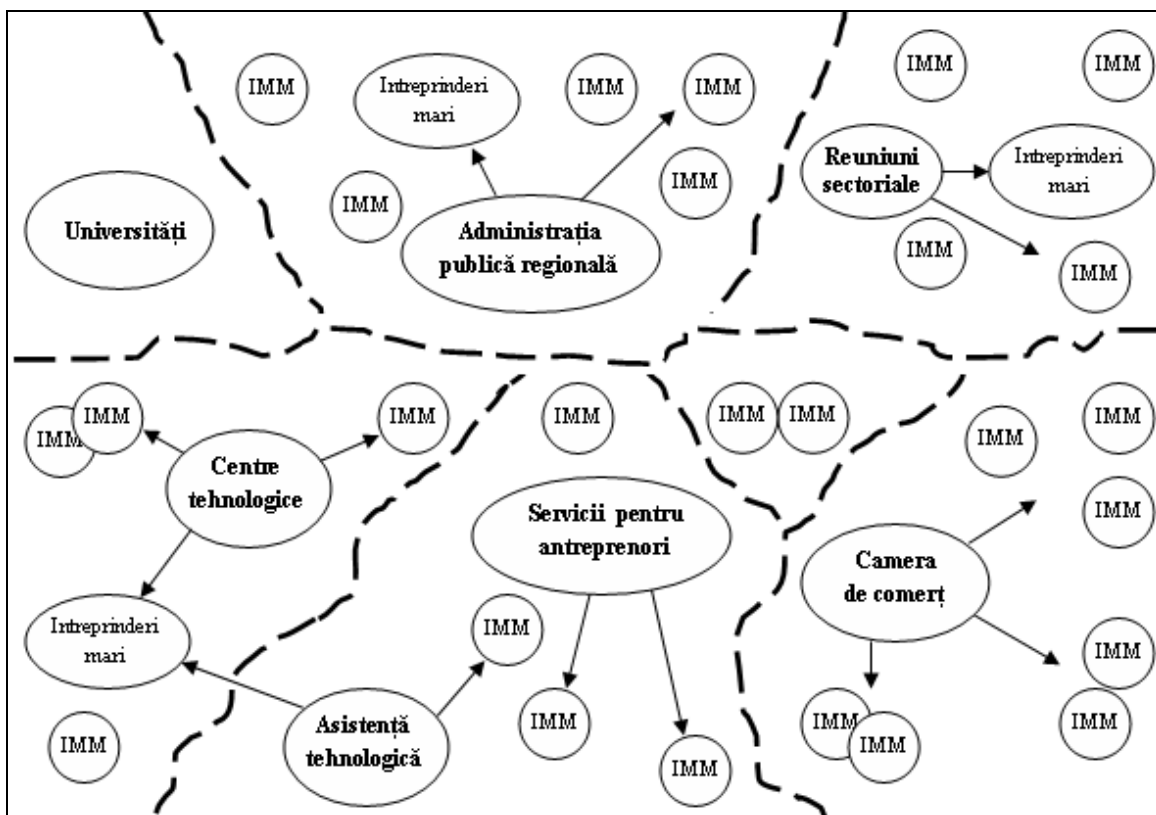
IMM

Intreprinderi mari

IMM

IMM

IMM

IMM

Universități

IMM

Administrația publică regională

IMM

Reuniuni sectoriale

Intreprinderi mari

IMM

IMM

IMM

IMM

IMM

IMM

IMM

IMM

IMM

IMM

Centre tehnologice

IMM

Servicii pentru antreprenori

IMM

Intreprinderi mari

IMM

Camera de comerț

IMM

IMM

IMM

Asistentă tehnologică

IMM

IMM

IMM

IMM

IMM